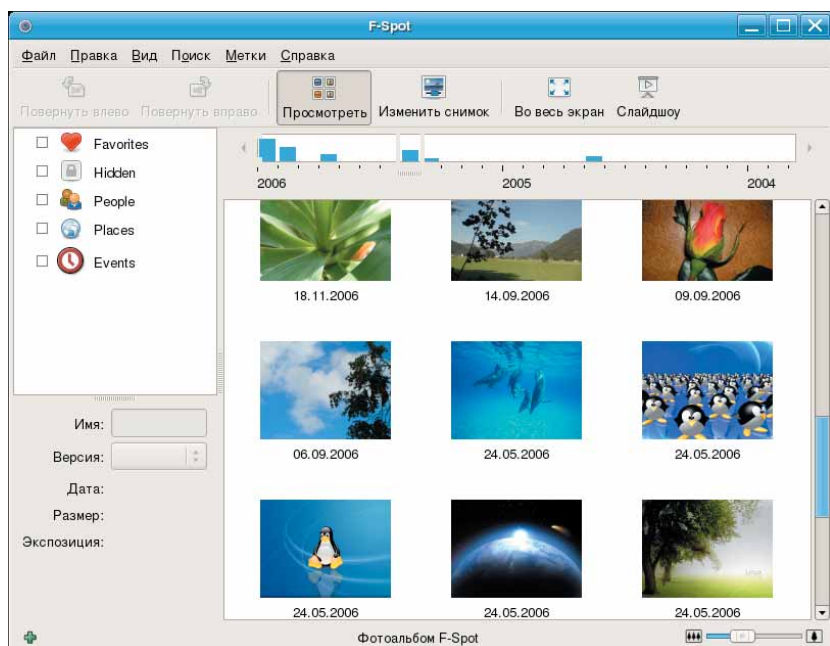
F-Spot

Файл Правка Вид Поиск Метки Справка

Повернуть влево Повернуть вправо Просмотреть Изменить снимок Во весь экран Слайдшоу

Favorites
Hidden
People
Places
Events

2006 2005 2004

18.11.2006
14.09.2006
09.09.2006
06.09.2006
24.05.2006
24.05.2006
24.05.2006
24.05.2006
24.05.2006

Имя:
Версия:
Дата:
Размер:
Экспозиция:

Фотоальбом F-Spot